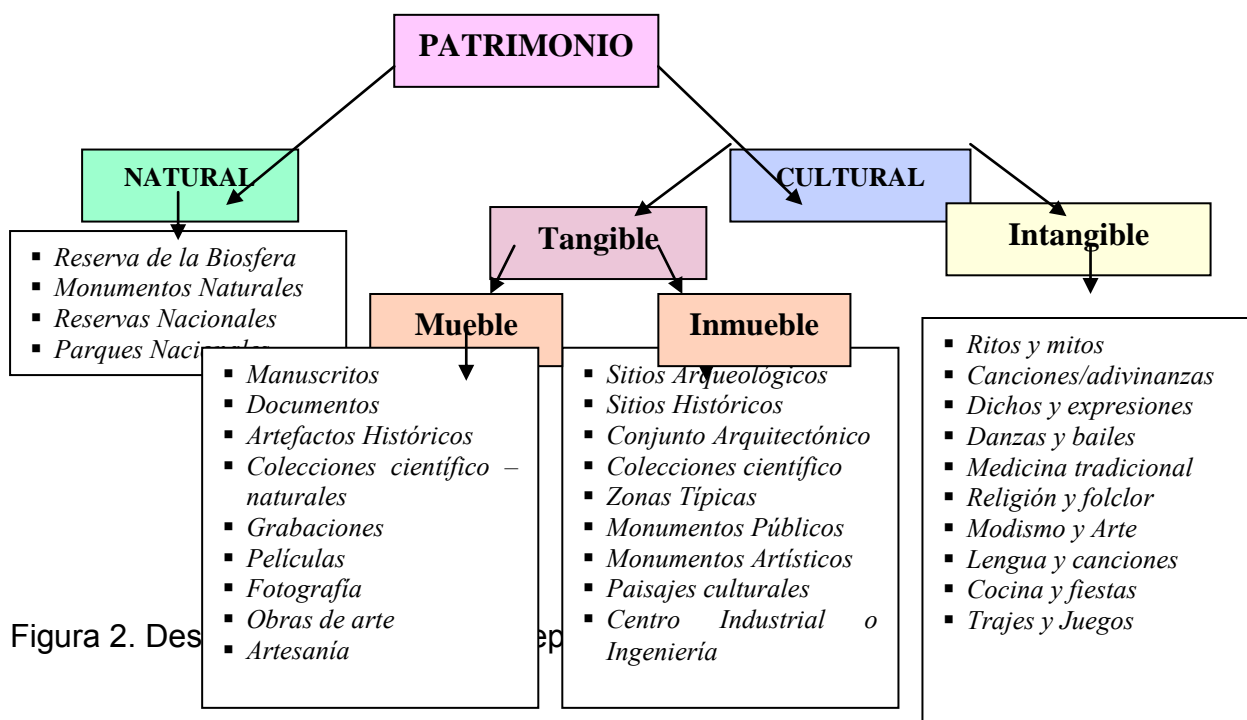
PATRIMONIO

NATURAL

- Reserva de la Biosfera
- Monumentos Naturales
- Reservas Nacionales
- Parques Naci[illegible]

CULTURAL

Tangible

Intangible

Mueble

- Manuscritos
- Documentos
- Artefactos Históricos
- Colecciones científico – naturales
- Grabaciones
- Películas
- Fotografía
- Obras de arte
- Artesanía

Inmueble

- Sitios Arqueológicos
- Sitios Históricos
- Conjunto Arquitectónico
- Colecciones científico
- Zonas Típicas
- Monumentos Públicos
- Monumentos Artísticos
- Paisajes culturales
- Centro Industrial o Ingeniería

- Ritos y mitos
- Canciones/adivinanzas
- Dichos y expresiones
- Danzas y bailes
- Medicina tradicional
- Religión y folclor
- Modismo y Arte
- Lengua y canciones
- Cocina y fiestas
- Trajes y Juegos

Figura 2. Des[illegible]ep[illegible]